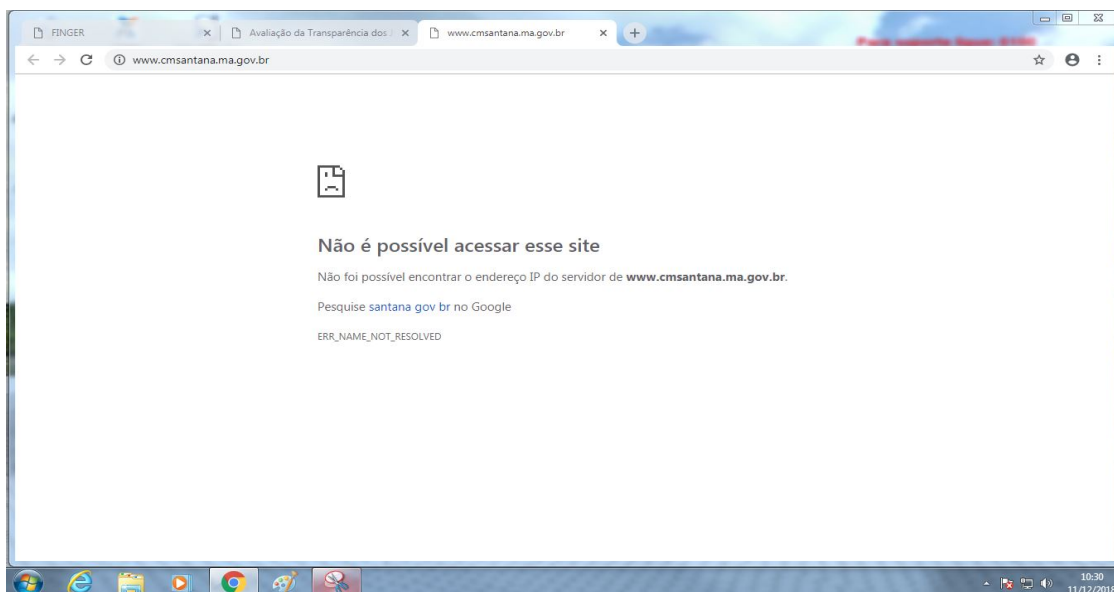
FINGER
Avaliação da Transparência dos
www.cmsantana.ma.gov.br
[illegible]

www.cmsantana.ma.gov.br

Não é possível acessar esse site

Não foi possível encontrar o endereço IP do servidor de **www.cmsantana.ma.gov.br**.

Pesquise santana gov br no Google

ERR_NAME_NOT_RESOLVED

10:30
11/12/201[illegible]